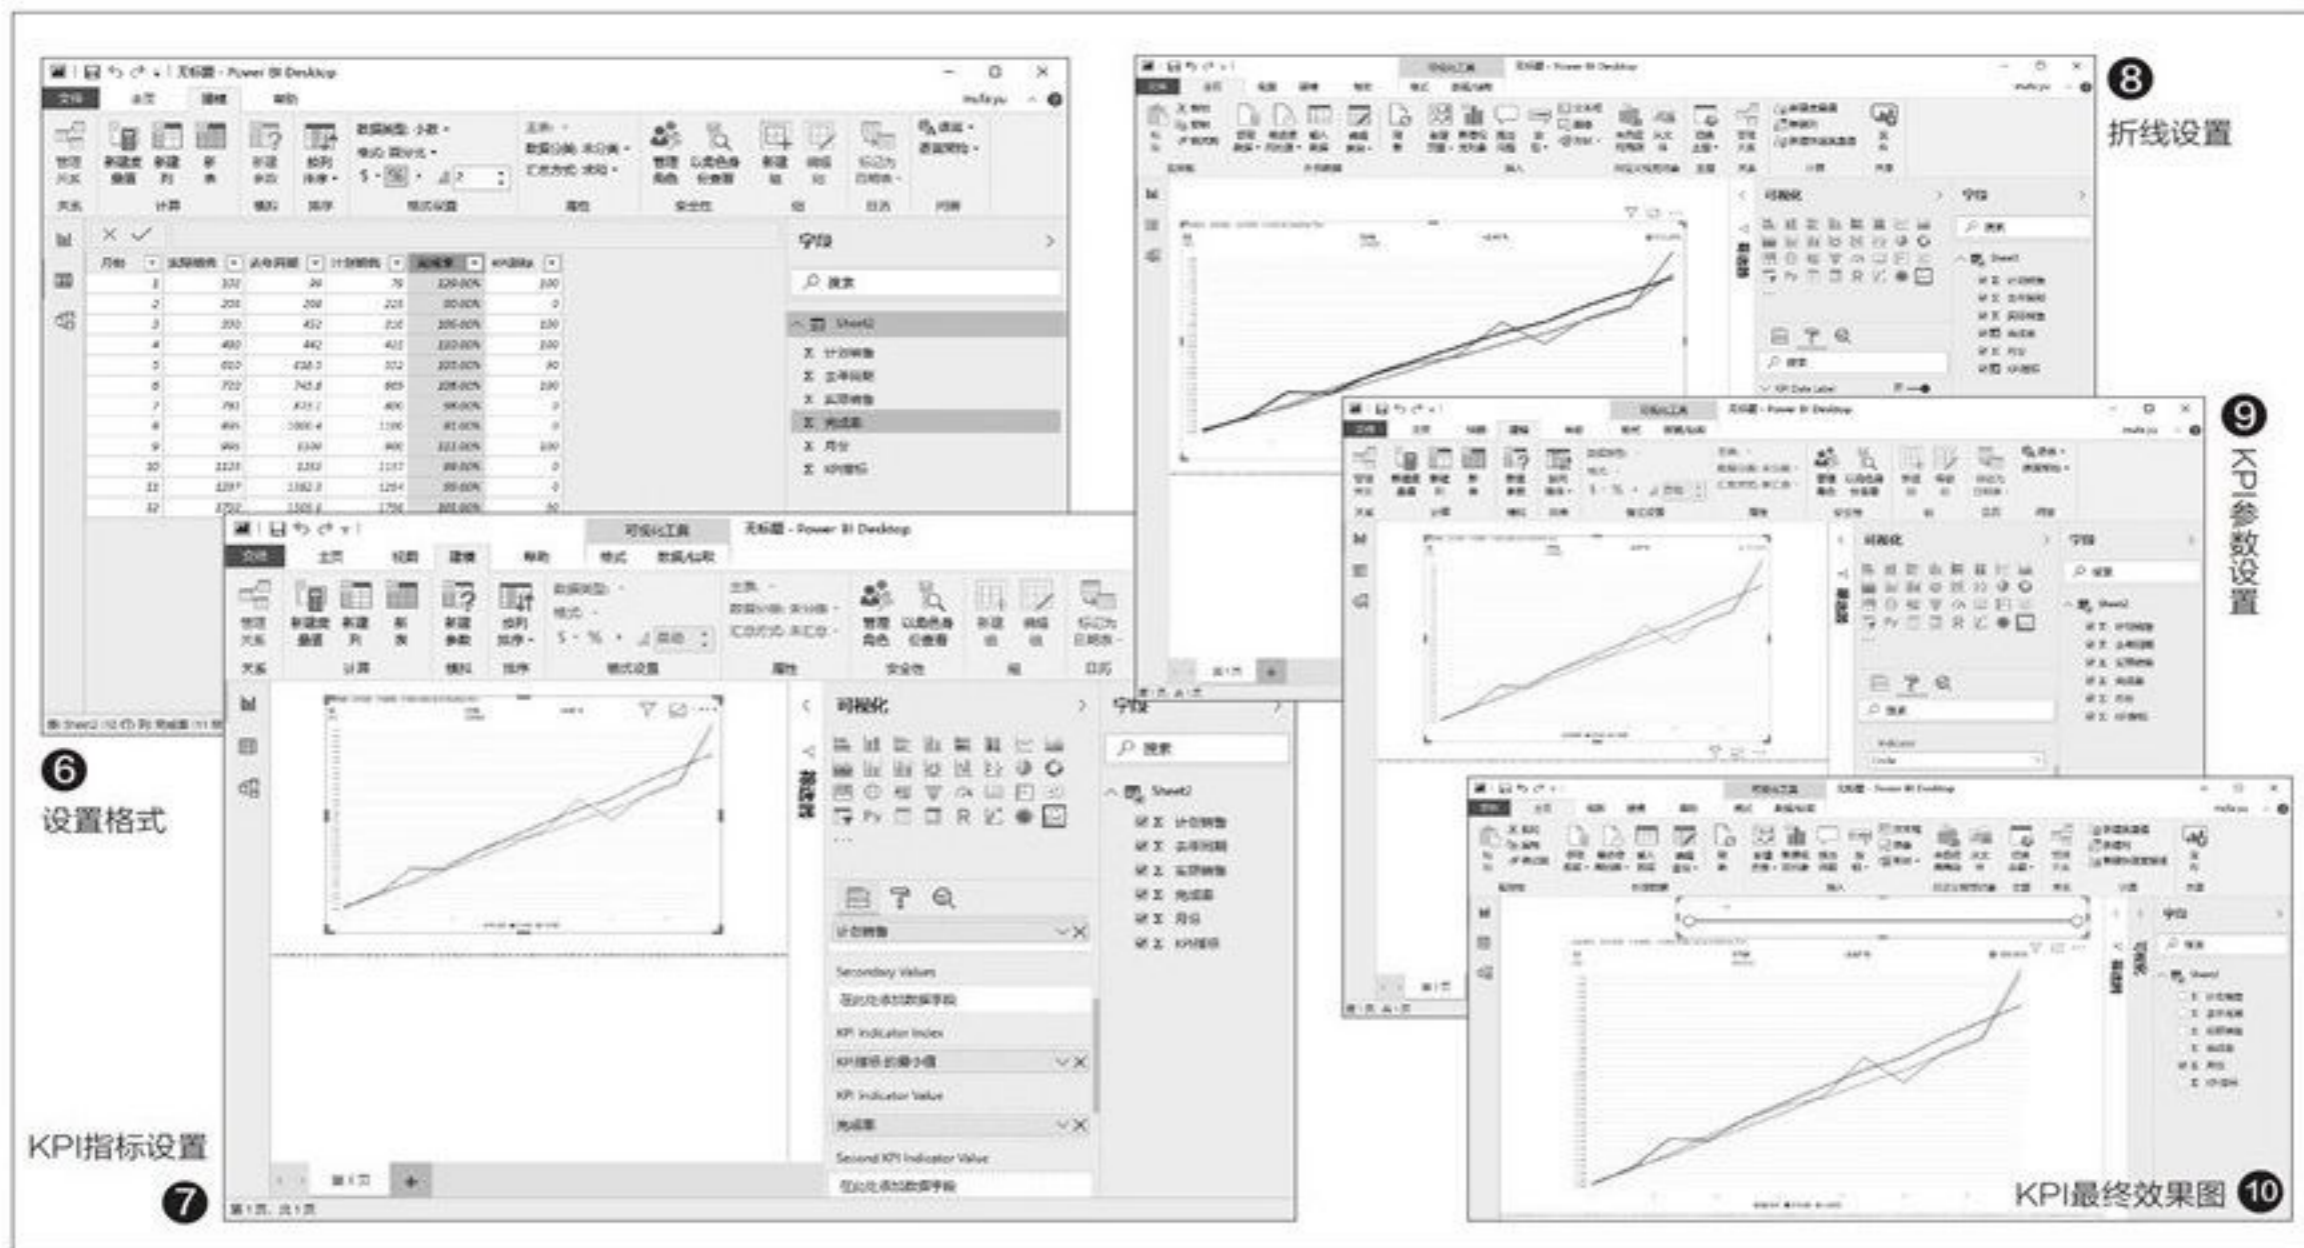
无标题 - Power BI Desktop

文件 主页 建模 帮助

管理关系 新建度量值 新建列 新表 新建参数 按列排序

数据类型: 小数 格式: 百分比 $ % 2

主列 默认汇总: 不汇总

管理角色 以角色身份查看 新建组 编辑组 标记为日期表 问答

关系 计算 模拟 排序 格式设置 属性 安全性 组 日历 问答

字段

搜索

Sheet2

计划销售

去年同期

实际销售

完成率

月份

KPI指标

| 月份 | 实际销售 | 去年同期 | 计划销售 | 完成率 | KPI指标 |
|---|---|---|---|---|---|
| 1 | | | | | 100 |
| 2 | | | | | 0 |
| 3 | | | | | 100 |
| 4 | | | | | 100 |
| 5 | | | | | 90 |
| 6 | | | | | 100 |
| 7 | | | | | 0 |
| 8 | | | | | 0 |
| 9 | | | | | 100 |
| 10 | | | | | 0 |
| 11 | | | | | 0 |
| 12 | | | | | 90 |

❻ 设置格式

无标题 - Power BI Desktop

可视化工具

文件 主页 视图 建模 帮助 格式 数据/钻取

可视化

字段

搜索

Sheet2

计划销售

去年同期

实际销售

完成率

月份

KPI指标

计划销售

Secondary Values

在此处添加数据字段

KPI Indicator Index

KPI指标 的最小值

KPI Indicator Value

完成率

Second KPI Indicator Value

在此处添加数据字段

第1页

第1页，共1页

KPI指标设置

❼

❽ 折线设置

❾ KPI参数设置

KPI最终效果图 ❿